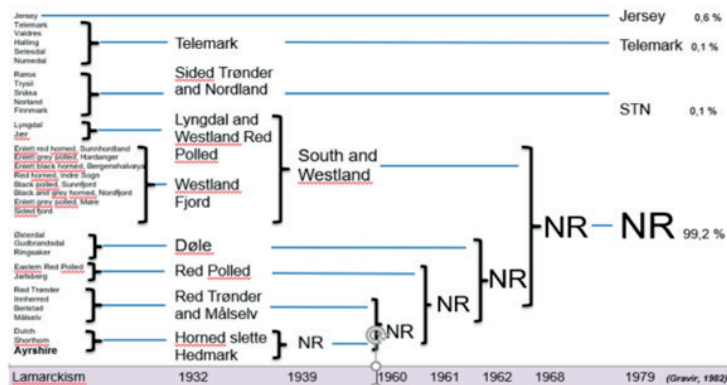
Jersey

Telemark
Valdres
Halling
Setesdal
Numedal

Røros
Trysil
Snåsa
Norland
Finnmark

Lyngdal
Jær

Eníett red horned, Sunnhordland
Eníett grey polled, Hardanger
Eníett black horned, Bergenshalvøya
Red horned, Indre Sogn
Black polled, Sunnfjord
Black and grey horned, Nordfjord
Eníett grey polled, Møre
Sided fjord

Østerdal
Gudbrandsdal
Ringsaker

Eastern Red Polled
Jarlsberg

Red Trønder
Innherred
Beitstad
Målselv

Dutch
Shorthorn
Ayrshire

Telemark

Sided Trønder and Nordland

Lyngdal and Westland Red Polled

Westland Fjord

South and Westland

Døle

Red Polled

Red Trønder and Målselv

Horned slette Hedmark

NR

NR

NR

NR

NR

NR

Jersey 0,6 %

Telemark 0,1 %

STN 0,1 %

NR 99,2 %

Lamarckism 1932 1939 1960 1961 1962 1968 1979 (Gravir, 1982)